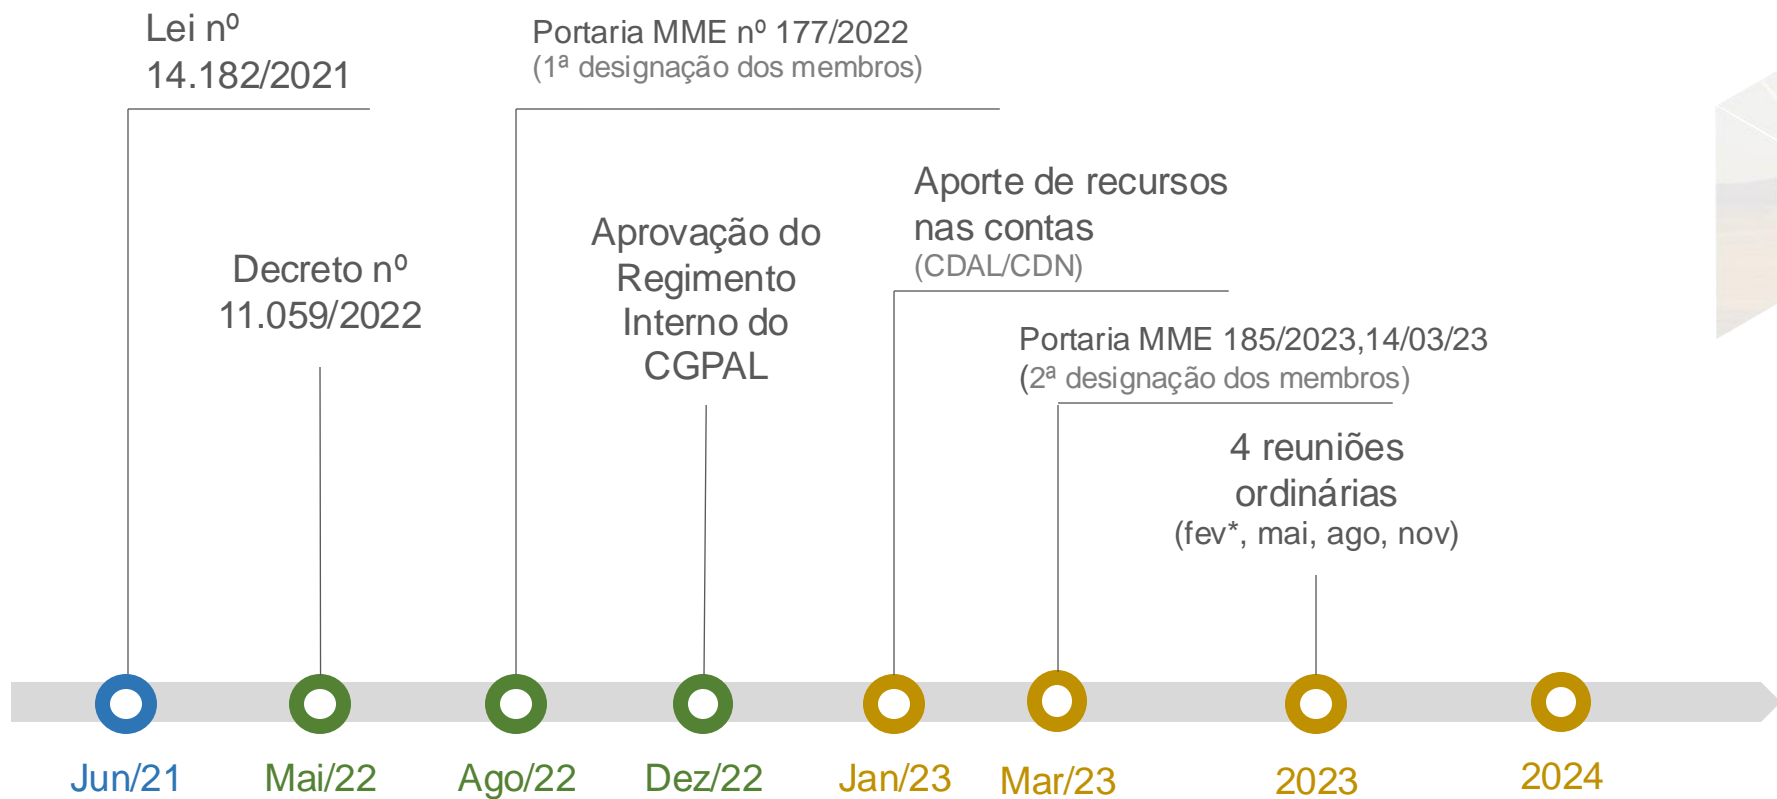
Lei nº 14.182/2021

Portaria MME nº 177/2022
(1ª designação dos membros)

Decreto nº 11.059/2022

Aprovação do Regimento Interno do CGPAL

Aporte de recursos nas contas
(CDAL/CDN)

Portaria MME 185/2023,14/03/23
(2ª designação dos membros)

4 reuniões ordinárias
(fev*, mai, ago, nov)

Jun/21

Mai/22

Ago/22

Dez/22

Jan/23

Mar/23

2023

2024